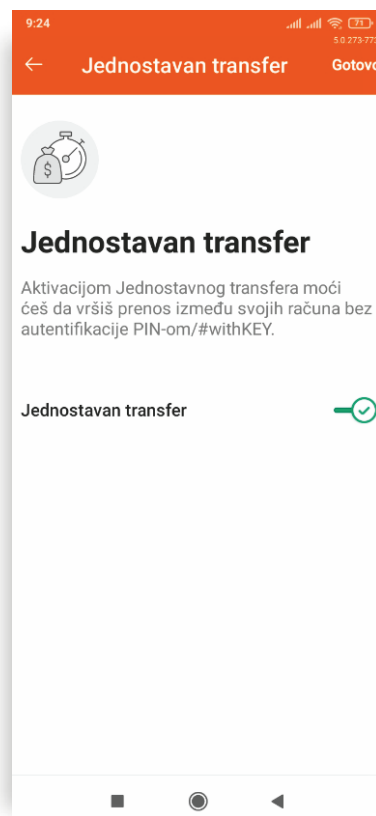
9:24
71
5.0.273-77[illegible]

Jednostavan transfer
Gotov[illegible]

$

Jednostavan transfer

Aktivacijom Jednostavnog transfera moći ćeš da vršiš prenos između svojih računa bez autentifikacije PIN-om/#withKEY.

Jednostavan transfer